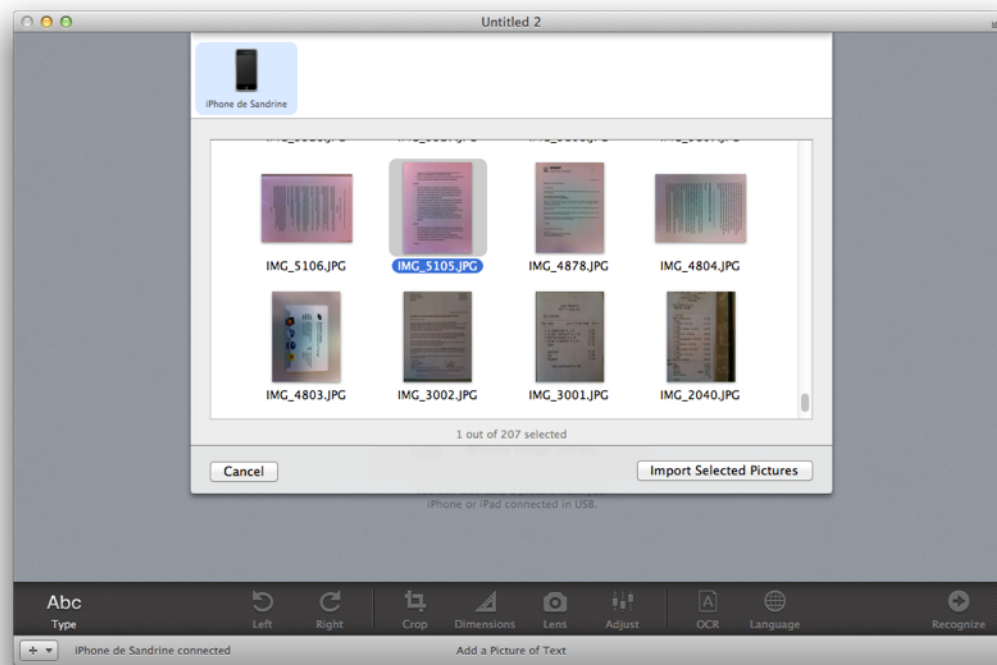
Untitled 2

iPhone de Sandrine

IMG_5106.JPG
IMG_5105.JPG
IMG_4878.JPG
IMG_4804.JPG
IMG_4803.JPG
IMG_3002.JPG
IMG_3001.JPG
IMG_2040.JPG

1 out of 207 selected

Cancel
Import Selected Pictures

iPhone or iPad connected in USB.

Abc
Type
Left
Right
Crop
Dimensions
Lens
Adjust
OCR
Language
Recognize

iPhone de Sandrine connected
Add a Picture of Text